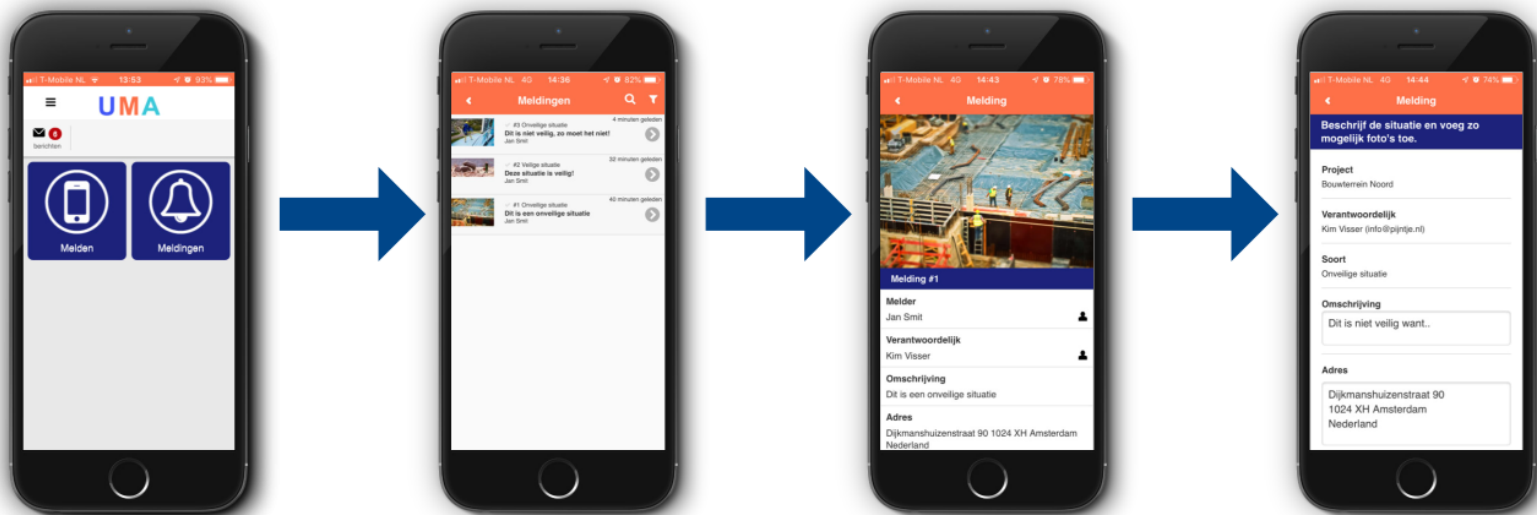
T-Mobile NL 13:53 93%

UMA

6
berichten

Melden

Meldingen

T-Mobile NL 4G 14:36 82%

Meldingen

#3 Onveilige situatie
Dit is niet veilig, zo moet het niet!
Jan Smit
4 minuten geleden

#2 Veilige situatie
Deze situatie is veilig!
Jan Smit
32 minuten geleden

#1 Onveilige situatie
Dit is een onveilige situatie
Jan Smit
40 minuten geleden

T-Mobile NL 4G 14:43 78%

Melding

Melding #1

Melder
Jan Smit

Verantwoordelijk
Kim Visser

Omschrijving
Dit is een onveilige situatie

Adres
Dijkmanshuizenstraat 90 1024 XH Amsterdam Nederland

T-Mobile NL 4G 14:44 74%

Melding

Beschrijf de situatie en voeg zo mogelijk foto's toe.

Project
Bouwterrein Noord

Verantwoordelijk
Kim Visser (info@pijntje.nl)

Soort
Onveilige situatie

Omschrijving
Dit is niet veilig want..

Adres
Dijkmanshuizenstraat 90
1024 XH Amsterdam
Nederland